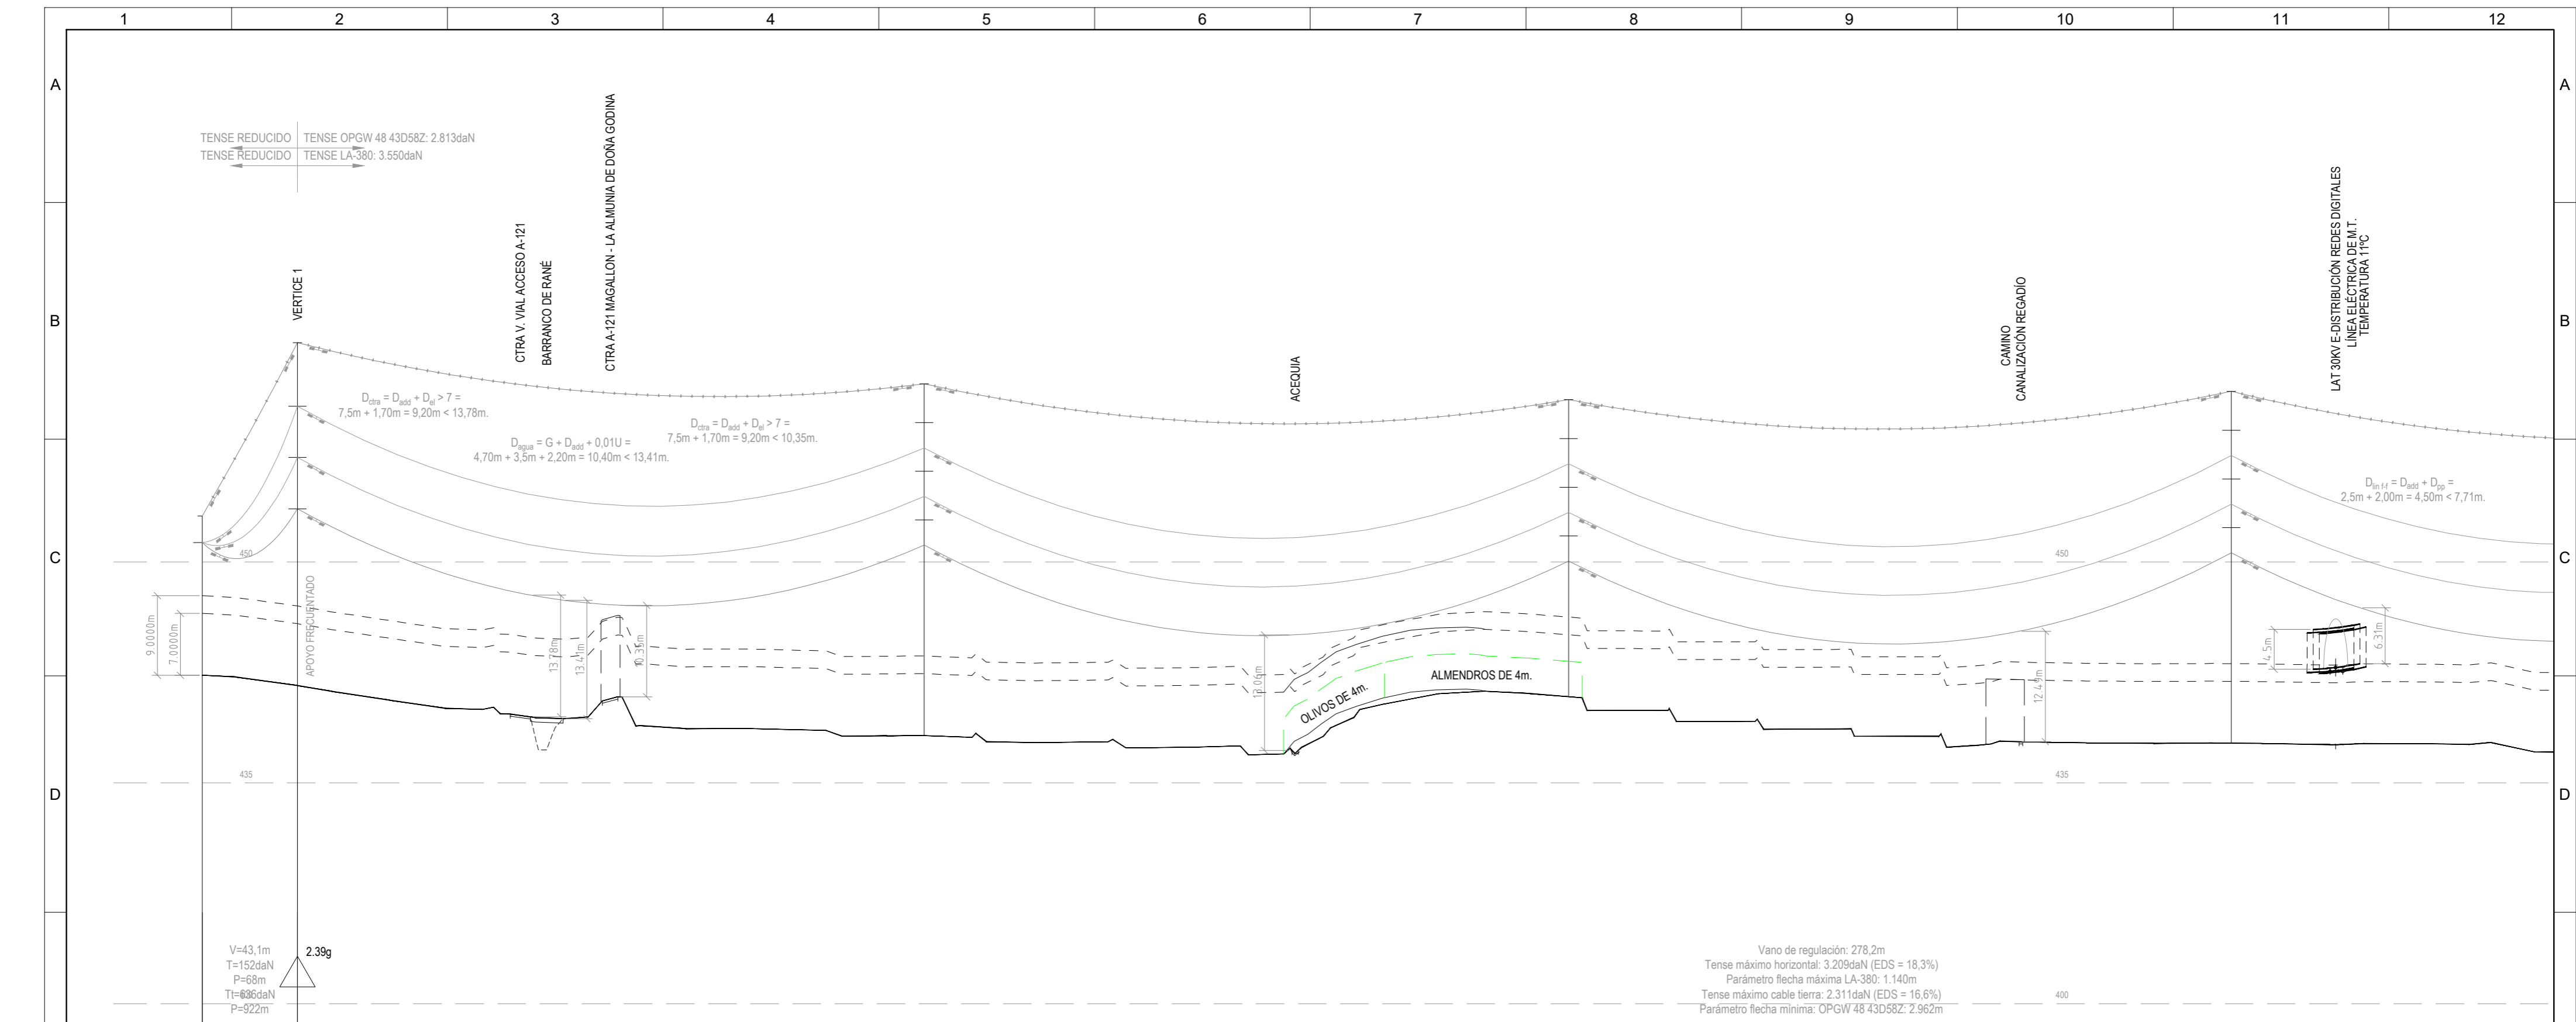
1 2 3 4 5 6 7 8 9 10 11 12

A

TENSE REDUCIDO TENSE OPGW 48 43D58Z: 2.813daN
TENSE REDUCIDO TENSE LA-380: 3.550daN

CTRA A-121 MAGALLON - LA ALMUNIA DE DOÑA GODINA

LAT 30KV E-DISTRIBUCIÓN REDES DIGITALES
LÍNEA ELÉCTRICA DE M.T.
TEMPERATURA 11ºC

CTRA V. VIAL ACCESO A-121

BARRANCO DE RANÉ

VERTICE 1

B

CAMINO
CANALIZACIÓN REGADÍO

ACEQUIA

$D_{ctra} = D_{add} + D_{el} > 7 =$
7,5m + 1,70m = 9,20m < 13,78m.

$D_{ctra} = D_{add} + D_{el} > 7 =$
7,5m + 1,70m = 9,20m < 10,35m.

$D_{agua} = G + D_{add} + 0,01U =$
4,70m + 3,5m + 2,20m = 10,40m < 13,41m.

$D_{lin\,f\text{-}f} = D_{add} + D_{pp} =$
2,5m + 2,00m = 4,50m < 7,71m.

C

450

450

APOYO FRECUENTADO

9.0000m

7.0000m

13.78m

13.41m

10.35m

13.06m

ALMENDROS DE 4m.

OLIVOS DE 4m.

12.45m

4.5m

6.31m

D

435

435

V=43,1m
T=152daN
P=68m
Tt=636daN
P=922m

2.39g

Vano de regulación: 278,2m
Tense máximo horizontal: 3.209daN (EDS = 18,3%)
Parámetro flecha máxima LA-380: 1.140m
Tense máximo cable tierra: 2.311daN (EDS = 16,6%)
Parámetro flecha mínima: OPGW 48 43D58Z: 2.962m

400